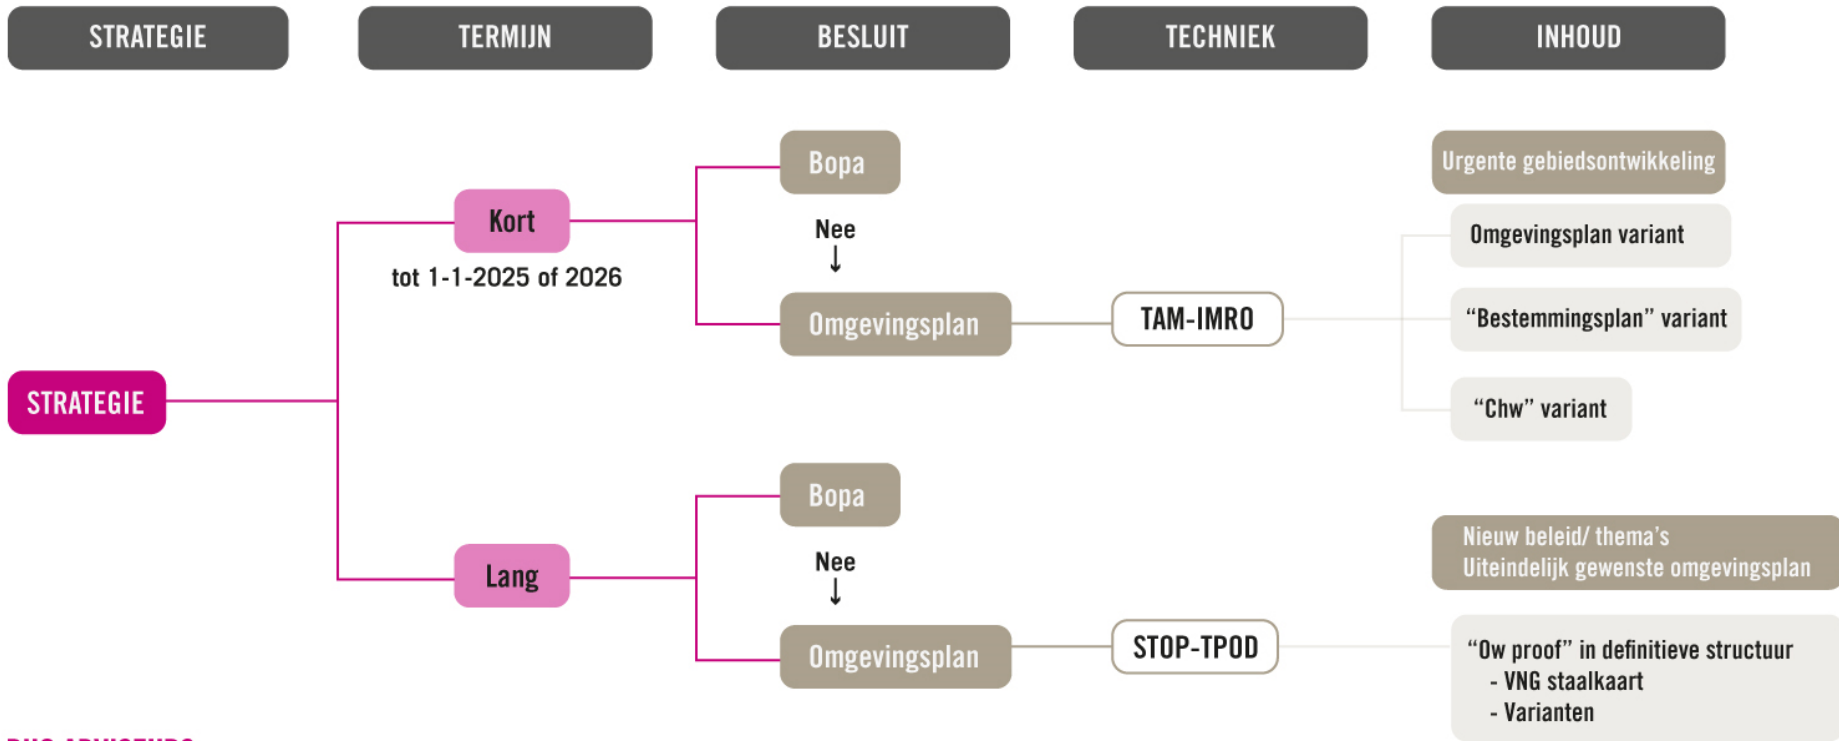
STRATEGIE

TERMIJN

BESLUIT

TECHNIEK

INHOUD

Bopa

Urgente gebiedsontwikkeling

Kort

Nee
↓

Omgevingsplan variant

tot 1-1-2025 of 2026

Omgevingsplan

TAM-IMRO

“Bestemmingsplan” variant

STRATEGIE

“Chw” variant

Bopa

Nieuw beleid/ thema’s
Uiteindelijk gewenste omgevingsplan

Lang

Nee
↓

Omgevingsplan

STOP-TPOD

“Ow proof” in definitieve structuur
- VNG staalkaart
- Varianten

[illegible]